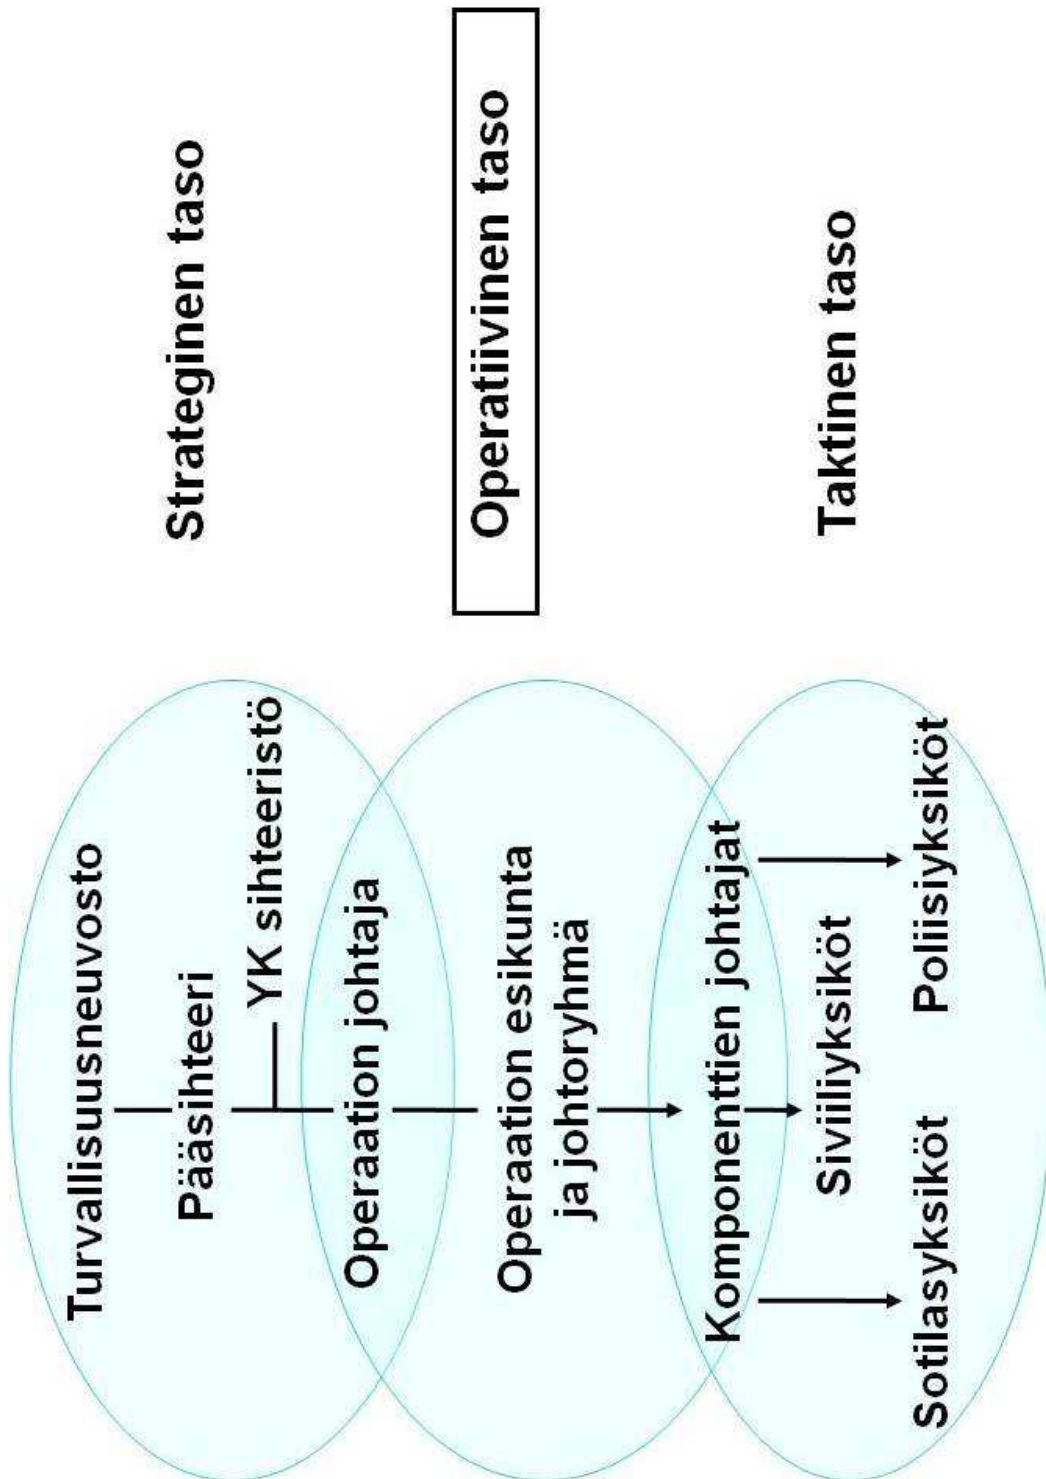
Strateginen taso

Operatiivinen taso

Taktinen taso

Turvallisuusneuvosto

Pääsihteeri

YK sihteeristö

Operaation johtaja

Operaation esikunta ja johtoryhmä

Komponenttien johtajat

Sotilasyksiköt

Siviiliyksiköt

Poliisiyksiköt